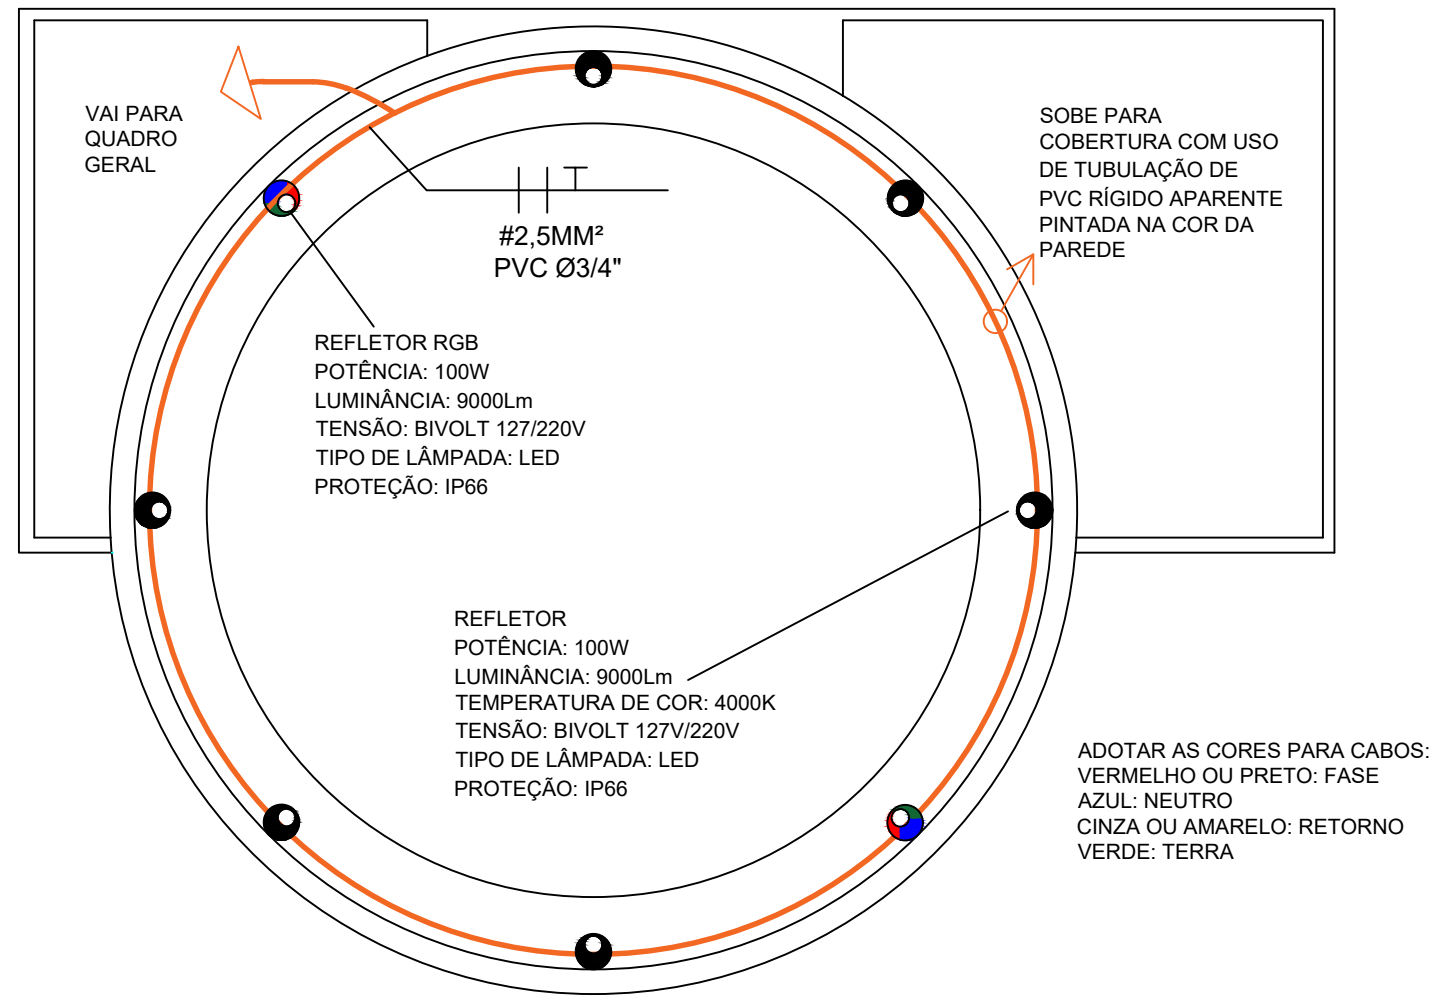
VAI PARA QUADRO GERAL

SOBE PARA COBERTURA COM USO DE TUBULAÇÃO DE PVC RÍGIDO APARENTE PINTADA NA COR DA PAREDE

#2,5MM²
PVC Ø3/4"

REFLETOR RGB
POTÊNCIA: 100W
LUMINÂNCIA: 9000Lm
TENSÃO: BIVOLT 127/220V
TIPO DE LÂMPADA: LED
PROTEÇÃO: IP66

REFLETOR
POTÊNCIA: 100W
LUMINÂNCIA: 9000Lm
TEMPERATURA DE COR: 4000K
TENSÃO: BIVOLT 127V/220V
TIPO DE LÂMPADA: LED
PROTEÇÃO: IP66

ADOTAR AS CORES PARA CABOS:
VERMELHO OU PRETO: FASE
AZUL: NEUTRO
CINZA OU AMARELO: RETORNO
VERDE: TERRA